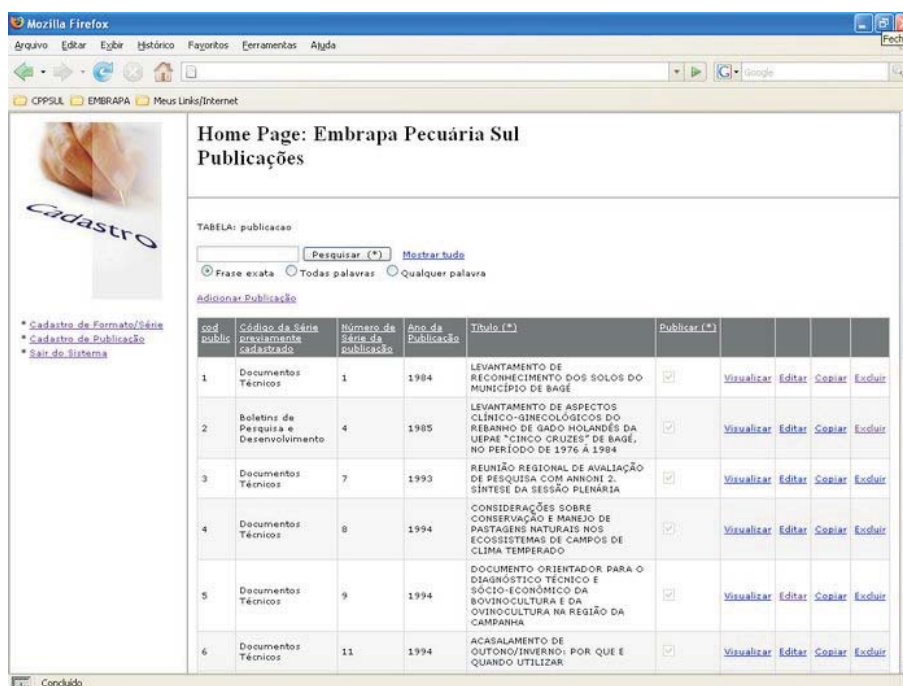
Mozilla Firefox

Fech

Arquivo Editar Exibir Histórico Favoritos Ferramentas Ajuda

Google

CPPSUL EMBRAPA Meus Links/Internet

Cadastro

* Cadastro de Formato/Série
* Cadastro de Publicação
* Sair do Sistema

Home Page: Embrapa Pecuária Sul
Publicações

TABELA: publicacao

Pesquisar (*) Mostrar tudo

Frase exata Todas palavras Qualquer palavra

Adicionar Publicação

| cod public | Código da Série previamente cadastrado | Número de Série da publicação | Ano da Publicação | Título (*) | Publicar (*) | | | | |
|---|---|---|---|---|---|---|---|---|---|
| 1 | Documentos Técnicos | 1 | 1984 | LEVANTAMENTO DE RECONHECIMENTO DOS SOLOS DO MUNICÍPIO DE BAGÉ | | Visualizar | Editar | Copiar | Excluir |
| 2 | Boletins de Pesquisa e Desenvolvimento | 4 | 1985 | LEVANTAMENTO DE ASPECTOS CLÍNICO-GINECOLÓGICOS DO REBANHO DE GADO HOLANDÊS DA UEPAE "CINCO CRUZES" DE BAGÉ, NO PERÍODO DE 1976 À 1984 | | Visualizar | Editar | Copiar | Excluir |
| 3 | Documentos Técnicos | 7 | 1993 | REUNIÃO REGIONAL DE AVALIAÇÃO DE PESQUISA COM ANNONI 2. SÍNTESE DA SESSÃO PLENÁRIA | | Visualizar | Editar | Copiar | Excluir |
| 4 | Documentos Técnicos | 8 | 1994 | CONSIDERAÇÕES SOBRE CONSERVAÇÃO E MANEJO DE PASTAGENS NATURAIS NOS ECOSSISTEMAS DE CAMPOS DE CLIMA TEMPERADO | | Visualizar | Editar | Copiar | Excluir |
| 5 | Documentos Técnicos | 9 | 1994 | DOCUMENTO ORIENTADOR PARA O DIAGNÓSTICO TÉCNICO E SÓCIO-ECONÔMICO DA BOVINOCULTURA E DA OVINOCULTURA NA REGIÃO DA CAMPANHA | | Visualizar | Editar | Copiar | Excluir |
| 6 | Documentos Técnicos | 11 | 1994 | ACASALAMENTO DE OUTONO/INVERNO: POR QUE E QUANDO UTILIZAR | | Visualizar | Editar | Copiar | Excluir |

Concluído